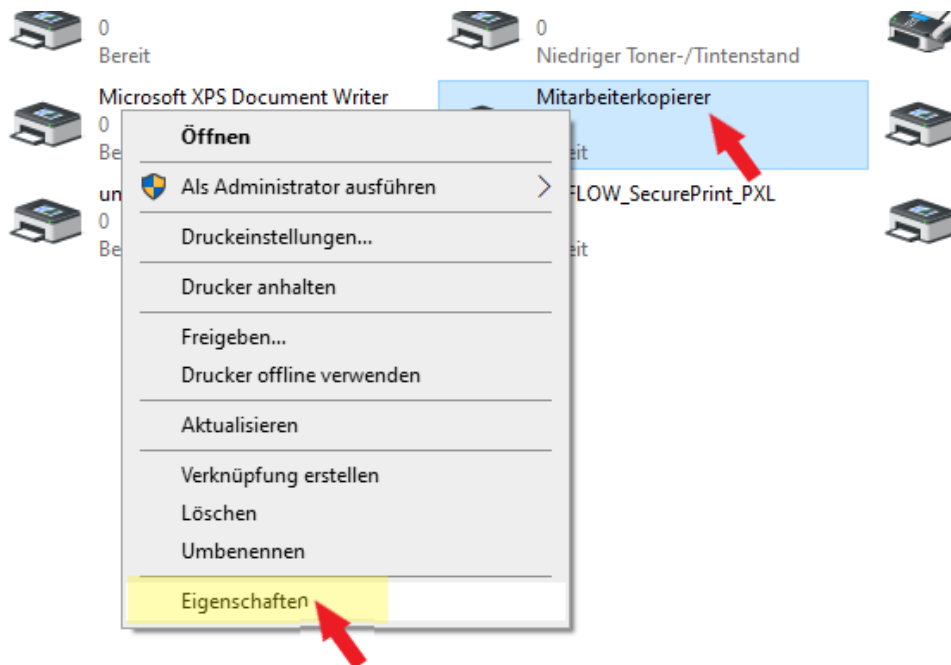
0
Bereit

0
Niedriger Toner-/Tintenstand

Microsoft XPS Document Writer
0
Be

Mitarbeiterkopierer
eit

un
0
Be

FLOW_SecurePrint_PXL
eit

Öffnen
Als Administrator ausführen
Druckeinstellungen...
Drucker anhalten
Freigeben...
Drucker offline verwenden
Aktualisieren
Verknüpfung erstellen
Löschen
Umbenennen
Eigenschaften